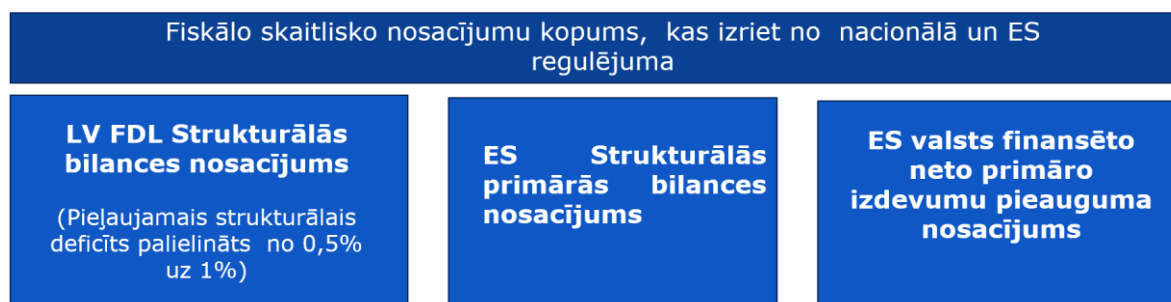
Fiskālo skaitlisko nosacījumu kopums, kas izriet no nacionālā un ES regulējuma

LV FDL Strukturālās bilances nosacījums

(Pieļaujamais strukturālais deficīts palielināts no 0,5% uz 1%)

ES Strukturālās primārās bilances nosacījums

ES valsts finansēto neto primāro izdevumu pieauguma nosacījums